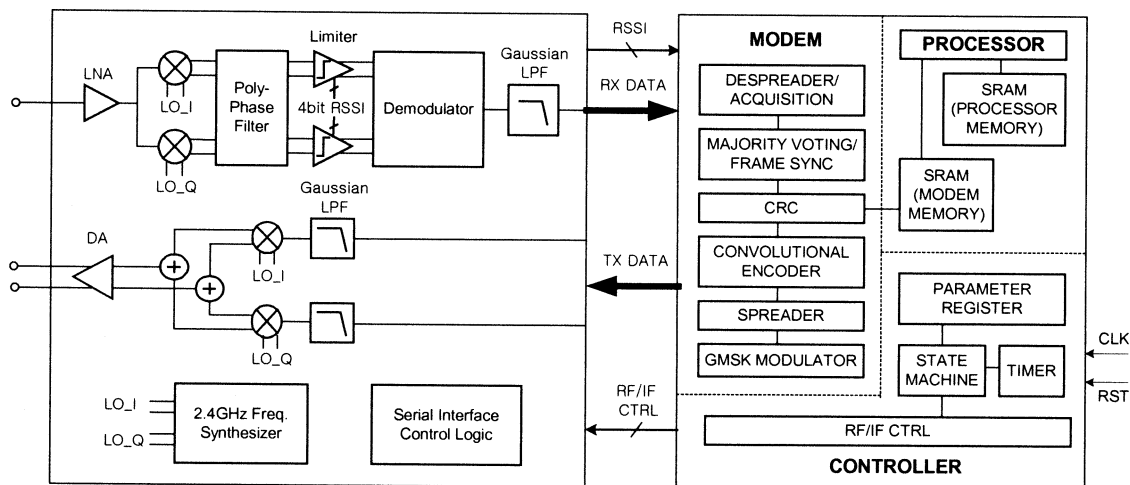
LNA

LO_I

LO_Q

Poly-Phase Filter

Limiter

4bit RSSI

Demodulator

Gaussian LPF

RSSI

RX DATA

Gaussian LPF

DA

LO_I

LO_Q

TX DATA

LO_I

LO_Q

2.4GHz Freq. Synthesizer

Serial Interface Control Logic

RF/IF CTRL

MODEM

DESPREADER/ ACQUISITION

MAJORITY VOTING/ FRAME SYNC

CRC

CONVOLUTIONAL ENCODER

SPREADER

GMSK MODULATOR

PROCESSOR

SRAM (PROCESSOR MEMORY)

SRAM (MODEM MEMORY)

PARAMETER REGISTER

STATE MACHINE

TIMER

CLK

RST

RF/IF CTRL

CONTROLLER